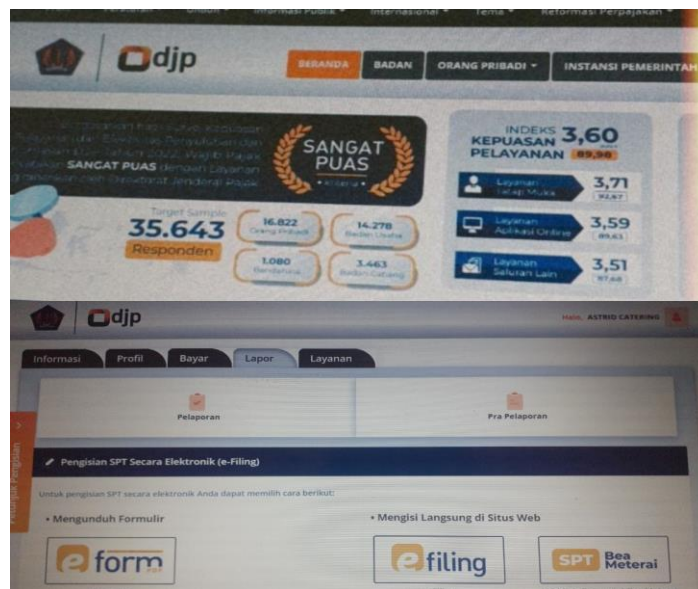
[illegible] Informasi Publik ▾ Internasional ▾ Tema ▾ Reformasi Perpajakan ▾

djp

BERANDA BADAN ORANG PRIBADI ▾ INSTANSI PEMERINTAH

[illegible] SANGAT PUAS dengan Layanan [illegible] Direktorat Jenderal Pajak

SANGAT PUAS

Target Sample
35.643
Responden

16.822
Orang Pribadi

14.278
Badan Usaha

1.080
Bendahara

3.463
Badan Cabang

INDEKS KEPUASAN PELAYANAN 3,60
89,98

Layanan Tatap Muka 3,71
92,67

Layanan Aplikasi Online 3,59
89,63

Layanan Saluran Lain 3,51
87,68

djp

Halo, ASTRID CATERING

Informasi Profil Bayar Lapor Layanan

Pelaporan

Pra Pelaporan

Pengisian SPT Secara Elektronik (e-Filing)

Untuk pengisian SPT secara elektronik Anda dapat memilih cara berikut:

• Mengunduh Formulir

• Mengisi Langsung di Situs Web

e form

e filing

SPT Bea Meterai

Petunjuk Pengisian